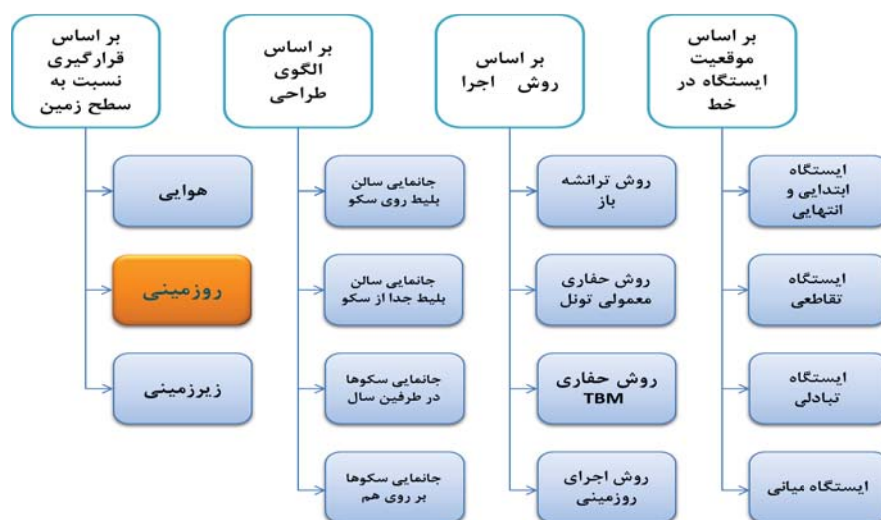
بر اساس موقعیت ایستگاه در خط

ایستگاه ابتدایی و انتهایی

ایستگاه تقاطعی

ایستگاه تبادلی

ایستگاه میانی

بر اساس روش اجرا

روش ترانشه باز

روش حفاری معمولی تونل

روش حفاری TBM

روش اجرای روزمینی

بر اساس الگوی طراحی

جانمایی سالن بلیط روی سکو

جانمایی سالن بلیط جدا از سکو

جانمایی سکوها در طرفین سال

جانمایی سکوها بر روی هم

بر اساس قرارگیری نسبت به سطح زمین

هوایی

روزمینی

زیرزمینی